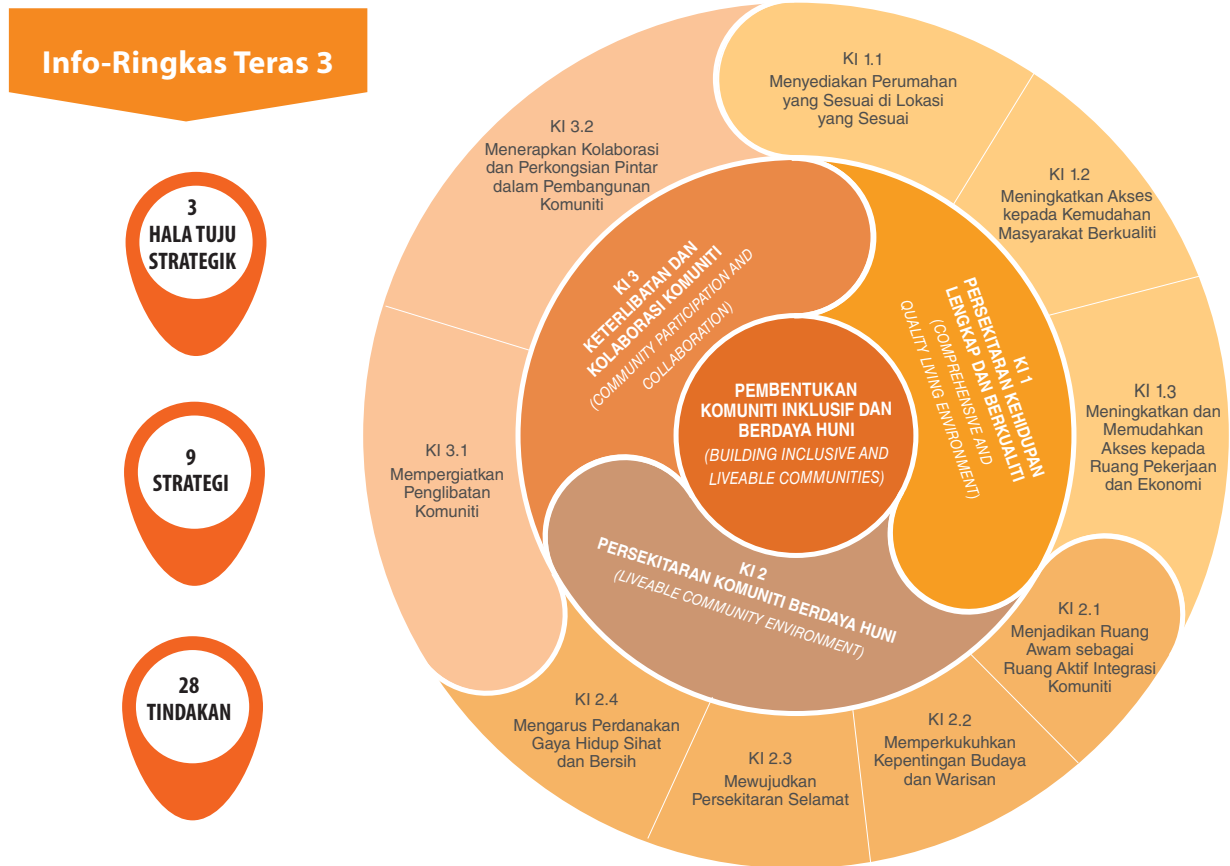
Info-Ringkas Teras 3

3
HALA TUJU
STRATEGIK

9
STRATEGI

28
TINDAKAN

KI 1.1
Menyediakan Perumahan yang Sesuai di Lokasi yang Sesuai

KI 1.2
Meningkatkan Akses kepada Kemudahan Masyarakat Berkualiti

KI 1.3
Meningkatkan dan Memudahkan Akses kepada Ruang Pekerjaan dan Ekonomi

KI 2.1
Menjadikan Ruang Awam sebagai Ruang Aktif Integrasi Komuniti

KI 2.2
Memperkukuhkan Kepentingan Budaya dan Warisan

KI 2.3
Mewujudkan Persekitaran Selamat

KI 2.4
Mengarus Perdanakan Gaya Hidup Sihat dan Bersih

KI 3.1
Mempergiatkan Penglibatan Komuniti

KI 3.2
Menerapkan Kolaborasi dan Perkongsian Pintar dalam Pembangunan Komuniti

KI 1
PERSEKITARAN KEHIDUPAN LENGKAP DAN BERKUALITI
(COMPREHENSIVE AND QUALITY LIVING ENVIRONMENT)

KI 2
PERSEKITARAN KOMUNITI BERDAYA HUNI
(LIVEABLE COMMUNITY ENVIRONMENT)

KI 3
KETERLIBATAN DAN KOLABORASI KOMUNITI
(COMMUNITY PARTICIPATION AND COLLABORATION)

PEMBENTUKAN KOMUNITI INKLUSIF DAN BERDAYA HUNI
(BUILDING INCLUSIVE AND LIVEABLE COMMUNITIES)